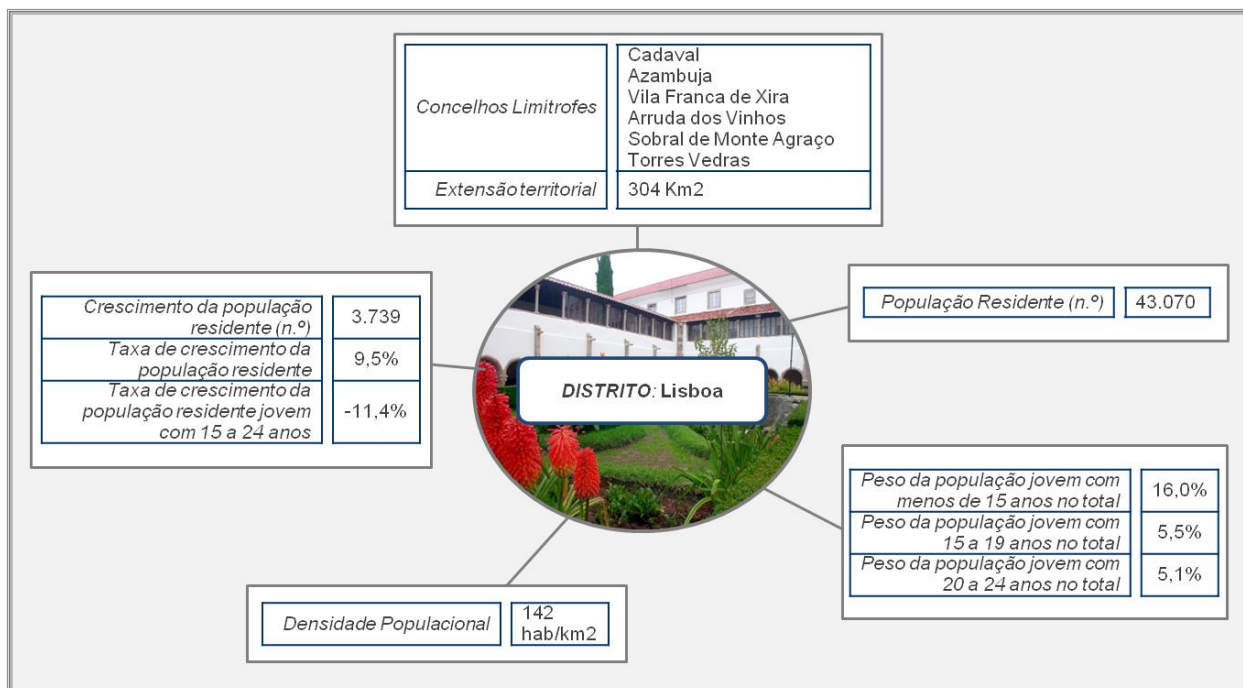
| Concelhos Limitrofes | Cadaval<br>Azambuja<br>Vila Franca de Xira<br>Arruda dos Vinhos<br>Sobral de Monte Agraço<br>Torres Vedras |
|---|---|
| Extensão territorial | 304 Km2 |

| Crescimento da população residente (n.º) | 3.739 |
|---|---|
| Taxa de crescimento da população residente | 9,5% |
| Taxa de crescimento da população residente jovem com 15 a 24 anos | -11,4% |

DISTRITO: Lisboa

| População Residente (n.º) | 43.070 |
|---|---|

| Peso da população jovem com menos de 15 anos no total | 16,0% |
|---|---|
| Peso da população jovem com 15 a 19 anos no total | 5,5% |
| Peso da população jovem com 20 a 24 anos no total | 5,1% |

| Densidade Populacional | 142 hab/km2 |
|---|---|